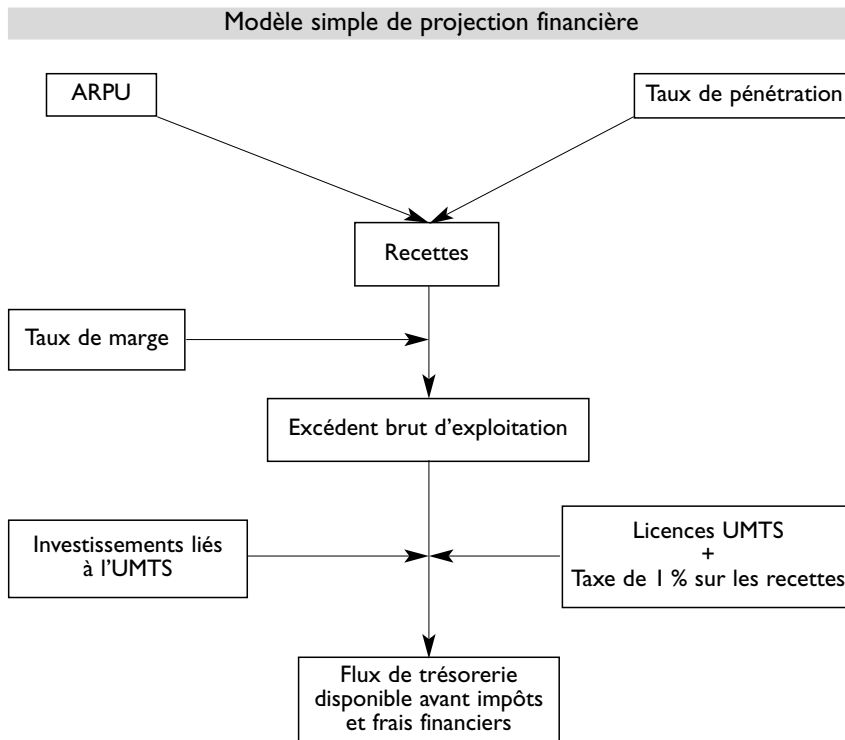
Modèle simple de projection financière

ARPU

Taux de pénétration

Recettes

Taux de marge

Excédent brut d'exploitation

Investissements liés à l'UMTS

Licences UMTS + Taxe de 1 % sur les recettes

Flux de trésorerie disponible avant impôts et frais financiers